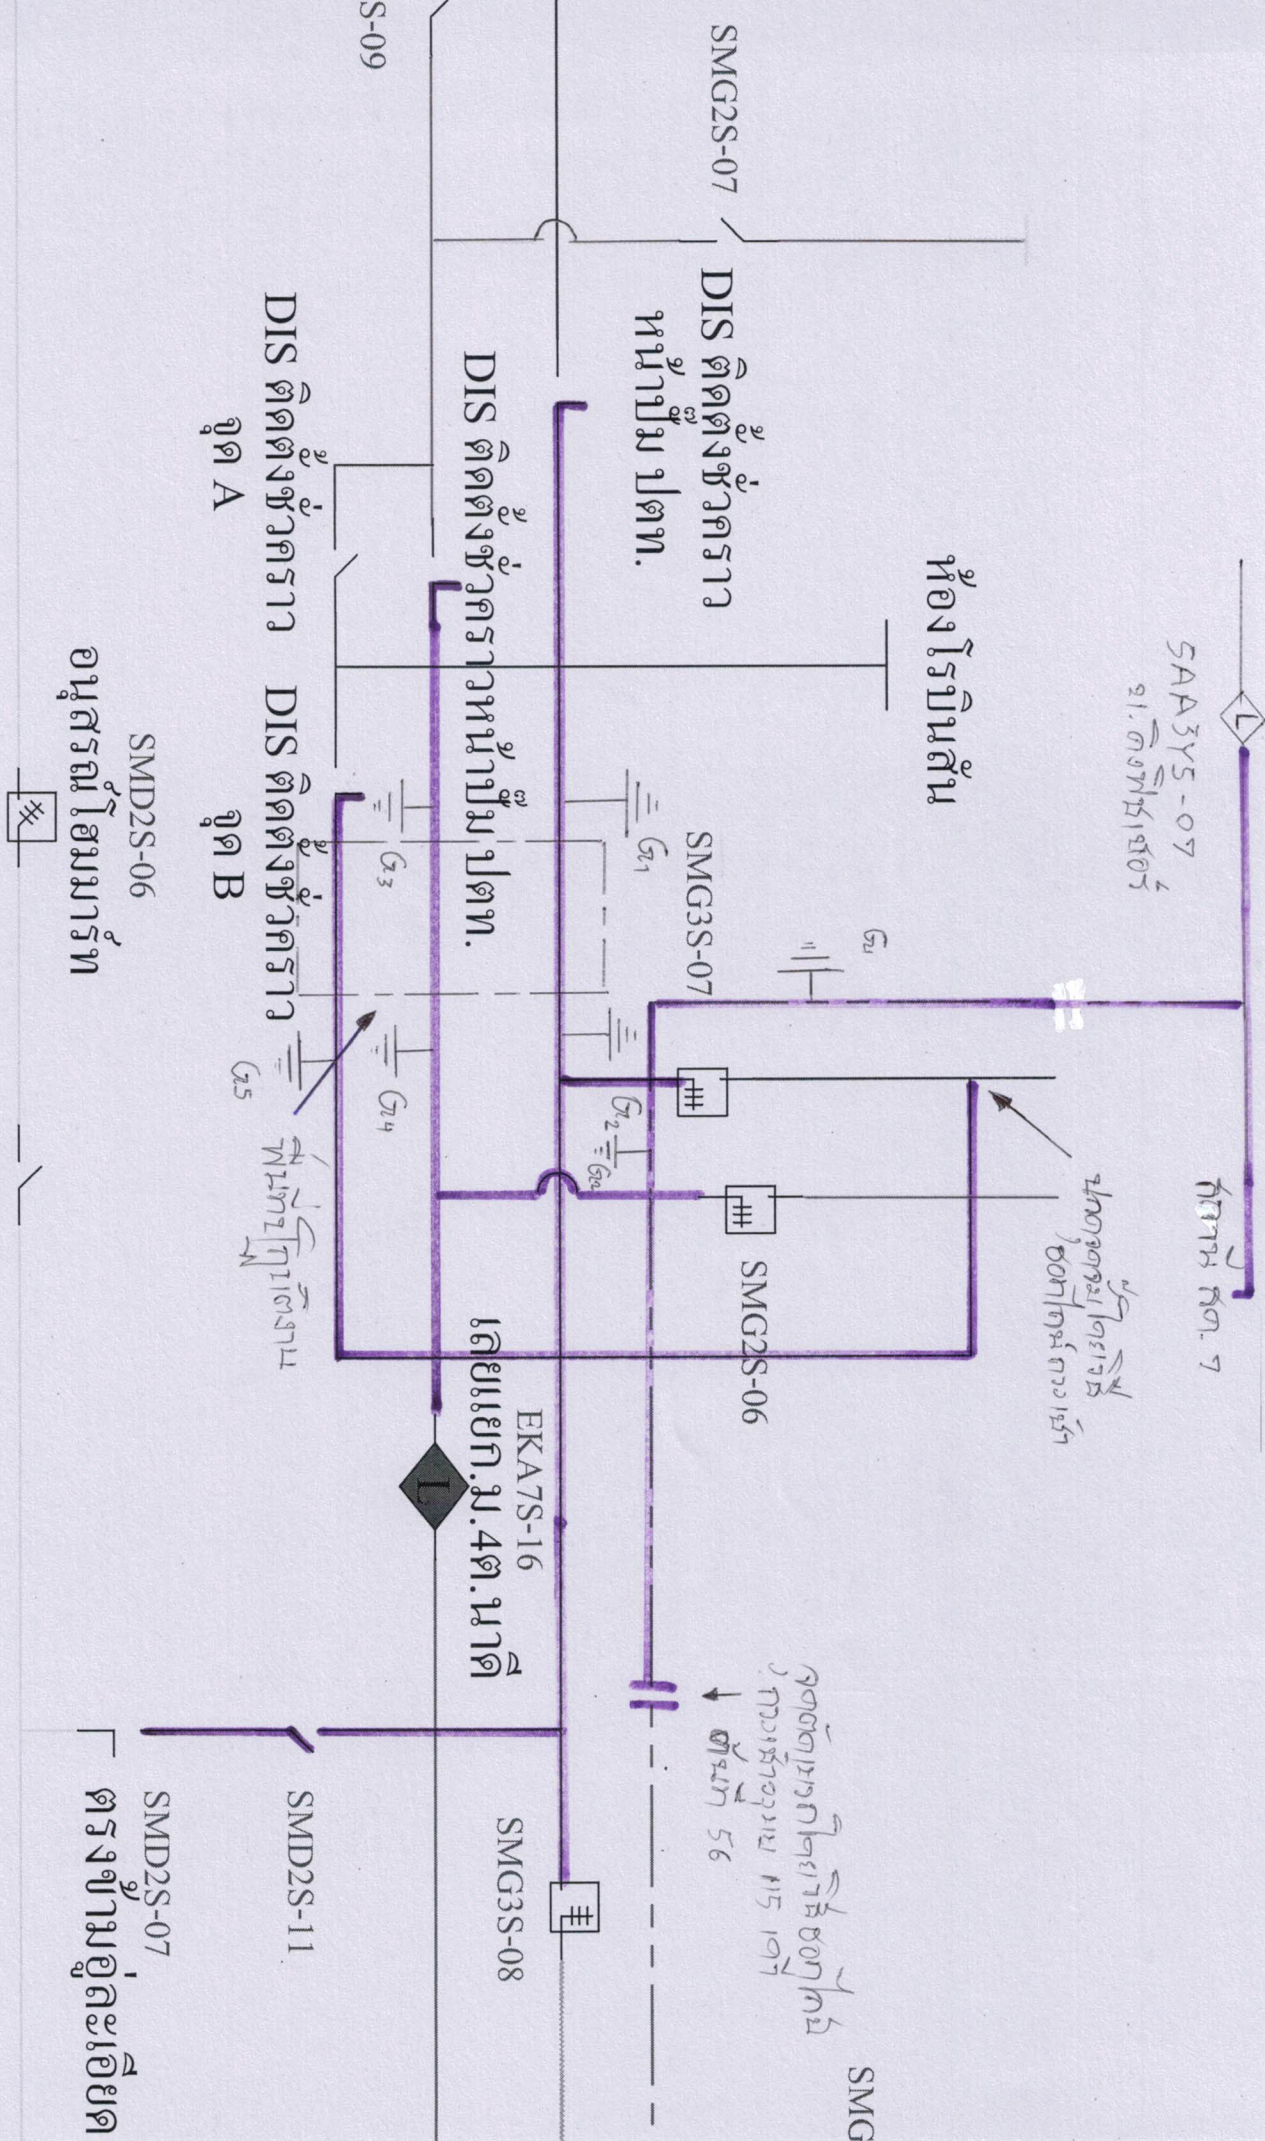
SMG2S-07

S-09

DIS ติดตั้งชั่วคราว หน้าปั้ม ปตท.

DIS ติดตั้งชั่วคราวหน้าปั้ม ปตท.

DIS ติดตั้งชั่วคราว จุด A

DIS ติดตั้งชั่วคราว จุด B

ห้องโรบินสัน

SAA3YS-07

SMG3S-07

SMD2S-06

อนุสรณ์โฮมมาร์ท

SMG2S-06

EKA7S-16

เลยแยก.ม.4ต.นาดี

SMG3S-08

SMD2S-11

SMD2S-07

ตรงข้ามอู่ละเอียด

SMG

ตัดสาย สด. 7

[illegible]

ต้นที่ 56

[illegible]